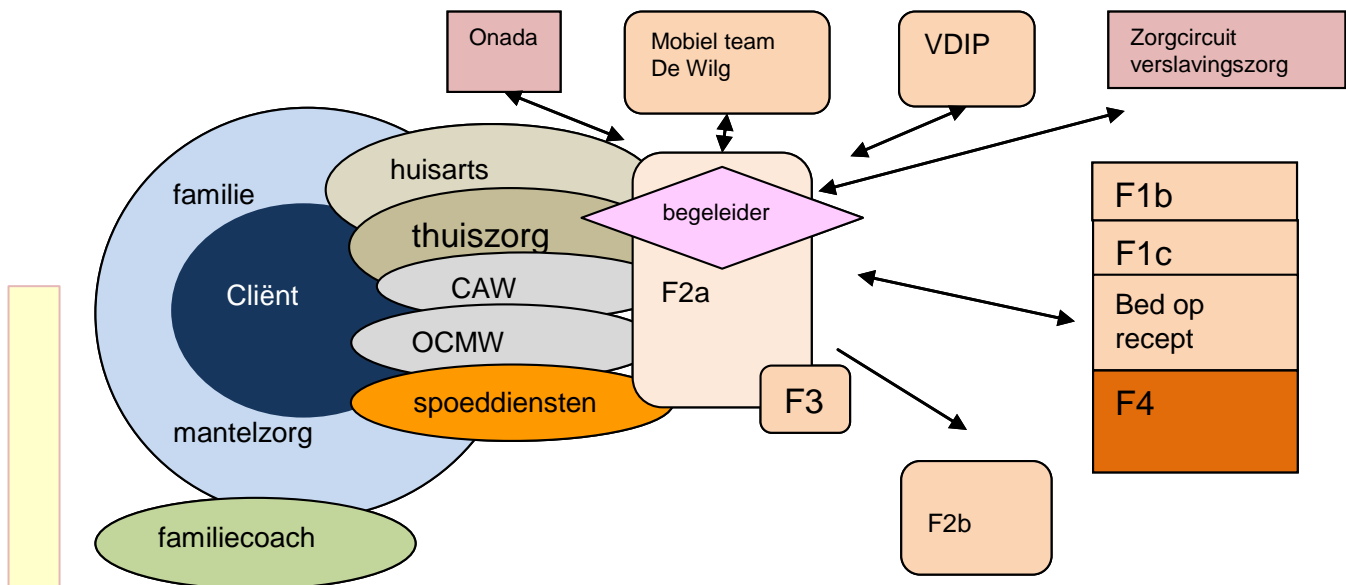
Onada

Mobiel team
De Wilg

VDIP

Zorgcircuit
verslavingszorg

familie

huisarts

Cliënt

thuiszorg

CAW

OCMW

spoeddiensten

mantelzorg

familiecoach

begeleider

F2a

F3

F1b

F1c

Bed op
recept

F4

F2b